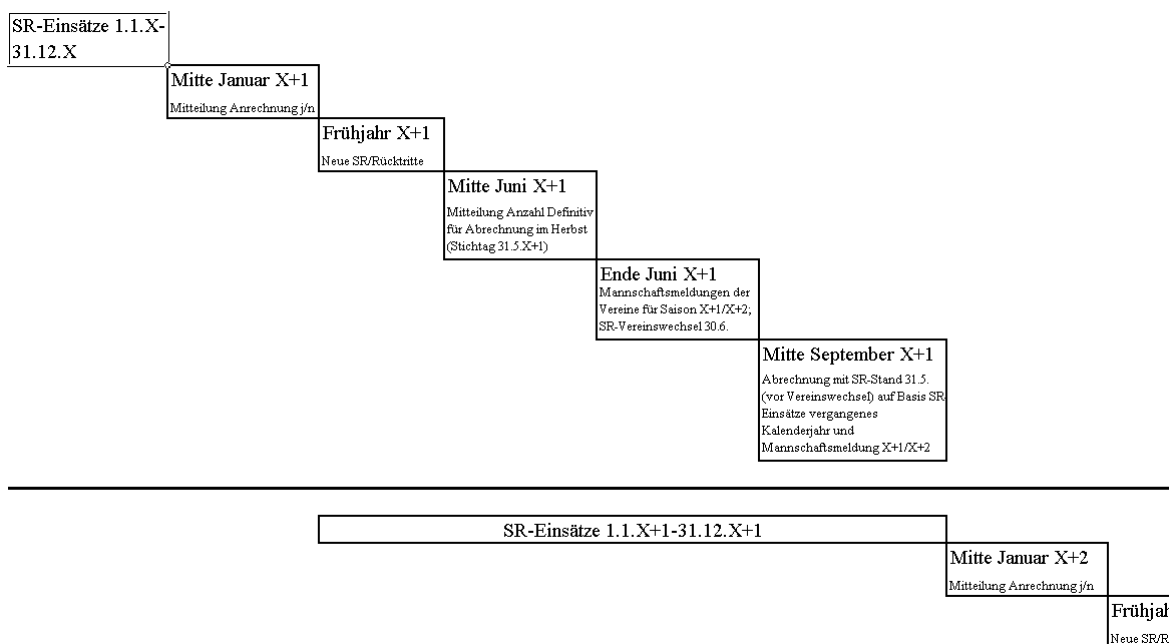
SR-Einsätze 1.1.X-31.12.X

Mitte Januar X+1
Mitteilung Anrechnung j/n

Frühjahr X+1
Neue SR/Rücktritte

Mitte Juni X+1
Mitteilung Anzahl Definitiv für Abrechnung im Herbst (Stichtag 31.5.X+1)

Ende Juni X+1
Mannschaftsmeldungen der Vereine für Saison X+1/X+2; SR-Vereinswechsel 30.6.

Mitte September X+1
Abrechnung mit SR-Stand 31.5. (vor Vereinswechsel) auf Basis SR Einsätze vergangenes Kalenderjahr und Mannschaftsmeldung X+1/X+2

SR-Einsätze 1.1.X+1-31.12.X+1

Mitte Januar X+2
Mitteilung Anrechnung j/n

Frühjah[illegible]
Neue SR/R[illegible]